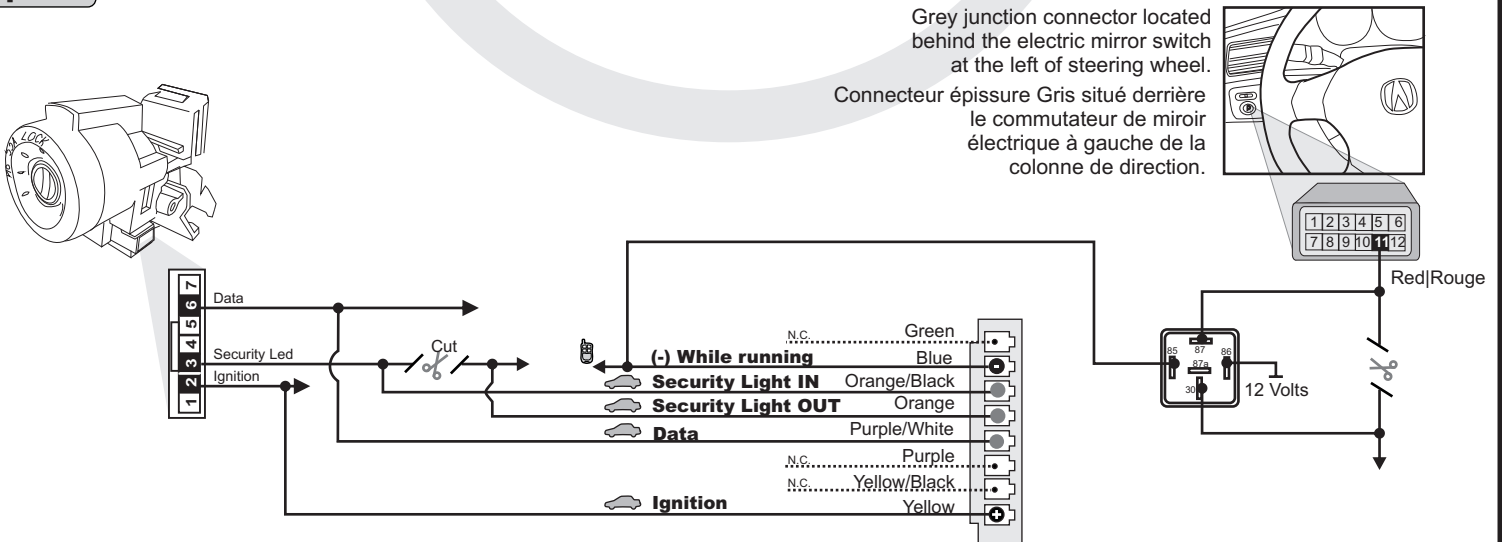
Grey junction connector located behind the electric mirror switch at the left of steering wheel.

Connecteur épissure Gris situé derrière le commutateur de miroir électrique à gauche de la colonne de direction.

ON ACC LOCK

| 1 | 2 | 3 | 4 | 5 | 6 |
|---|---|---|---|---|---|
| 7 | 8 | 9 | 10 | 11 | 12 |

Red|Rouge

7
6
5
4
3
2
1

Data
Security Led
Ignition

Cut

N.C. Green
(-) While running Blue
Security Light IN Orange/Black
Security Light OUT Orange
Data Purple/White
N.C. Purple
N.C. Yellow/Black
Ignition Yellow

85 87 86 87a 30
12 Volts